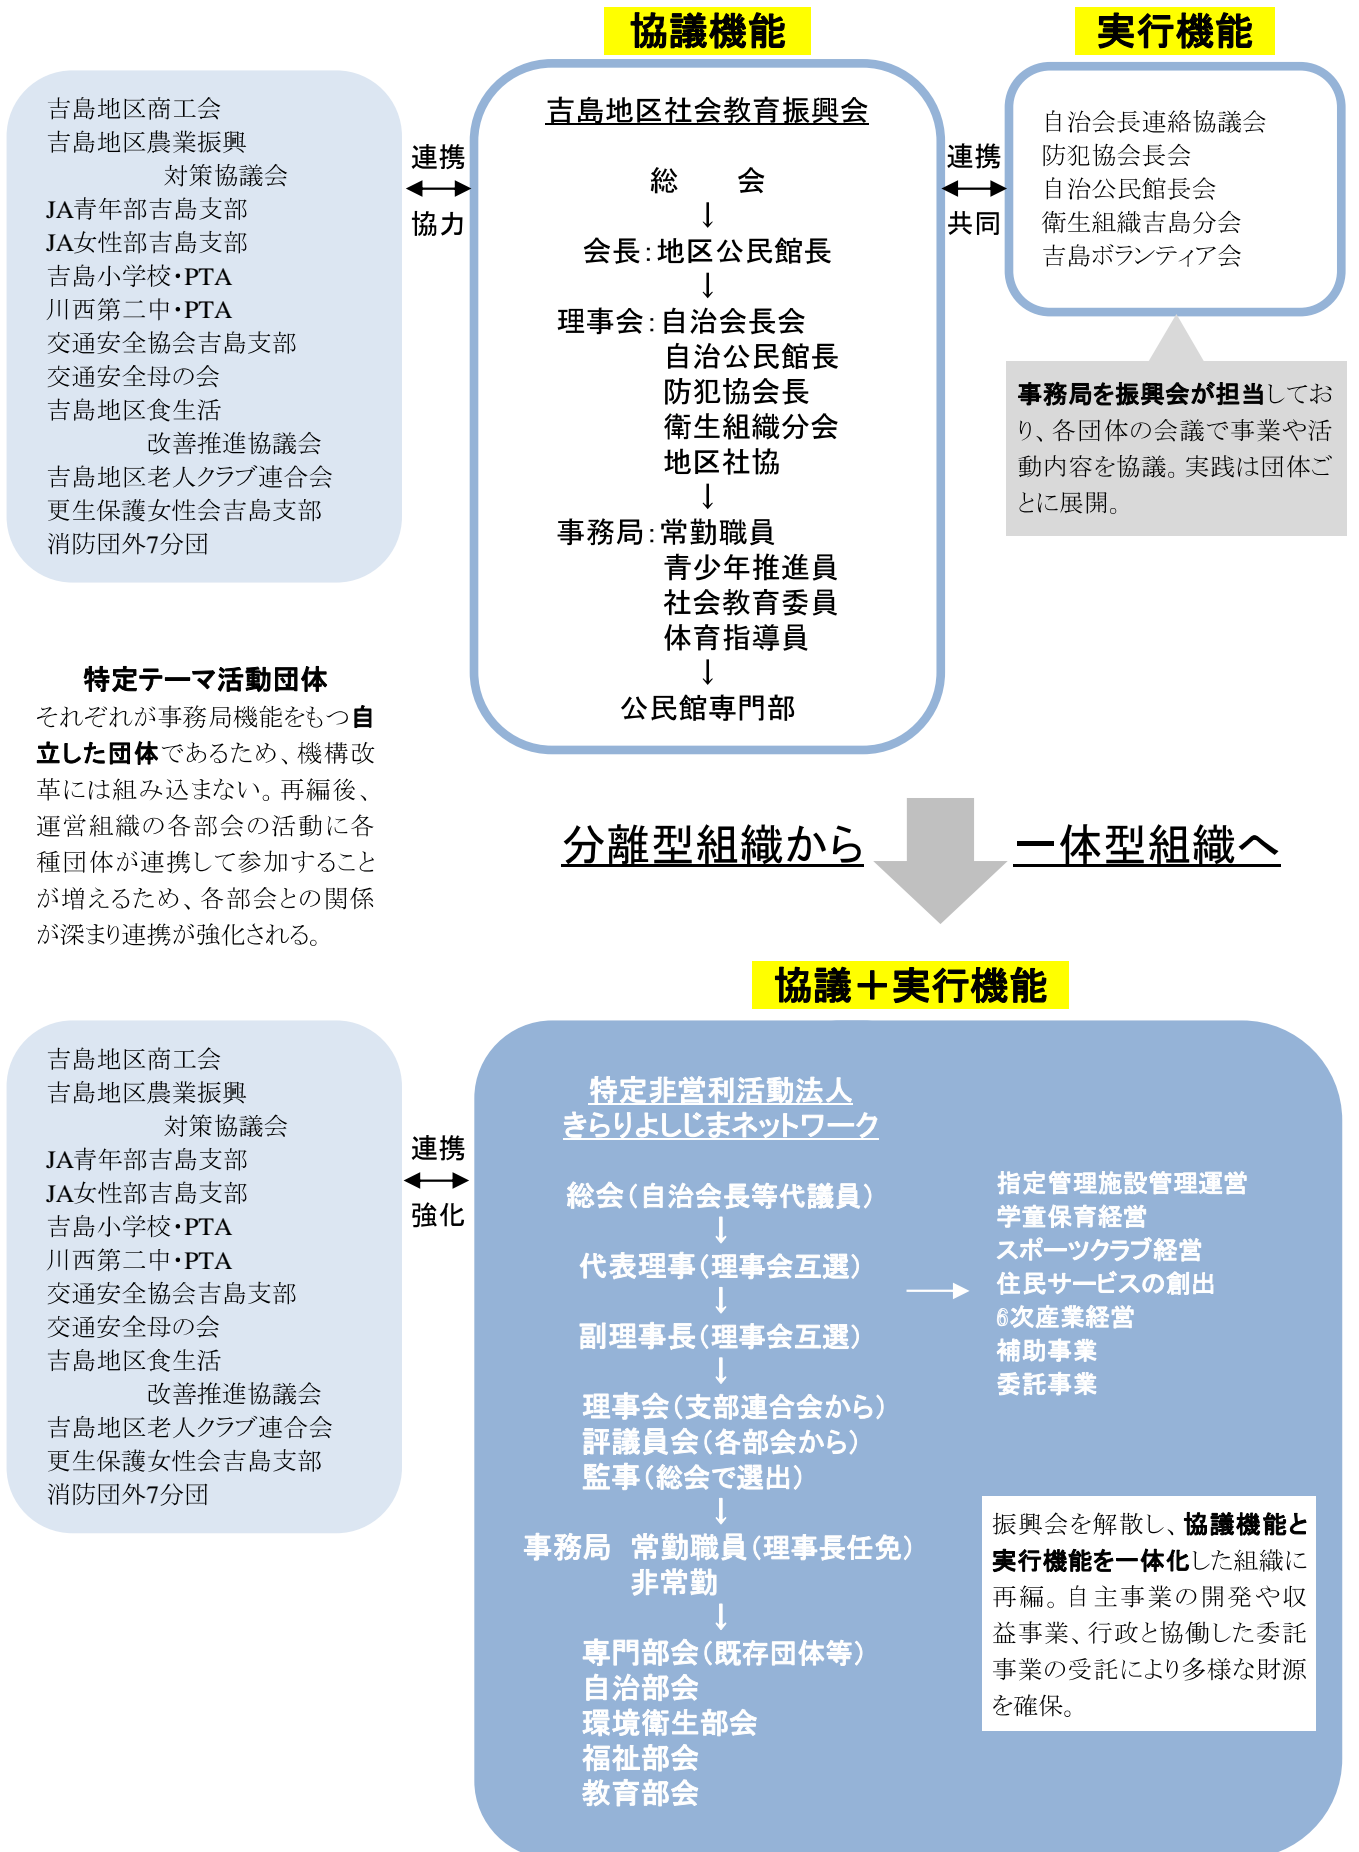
協議機能

実行機能

吉島地区商工会
吉島地区農業振興
対策協議会
JA青年部吉島支部
JA女性部吉島支部
吉島小学校・PTA
川西第二中・PTA
交通安全協会吉島支部
交通安全母の会
吉島地区食生活
改善推進協議会
吉島地区老人クラブ連合会
更生保護女性会吉島支部
消防団外7分団

連携
協力

吉島地区社会教育振興会

総　　会
↓
会長：地区公民館長
↓
理事会：自治会長会
自治公民館長
防犯協会長
衛生組織分会
地区社協
↓
事務局：常勤職員
青少年推進員
社会教育委員
体育指導員
↓
公民館専門部

連携
共同

自治会長連絡協議会
防犯協会長会
自治公民館長会
衛生組織吉島分会
吉島ボランティア会

事務局を振興会が担当しており、各団体の会議で事業や活動内容を協議。実践は団体ごとに展開。

特定テーマ活動団体
それぞれが事務局機能をもつ自立した団体であるため、機構改革には組み込まない。再編後、運営組織の各部会の活動に各種団体が連携して参加することが増えるため、各部会との関係が深まり連携が強化される。

分離型組織から

一体型組織へ

協議＋実行機能

吉島地区商工会
吉島地区農業振興
対策協議会
JA青年部吉島支部
JA女性部吉島支部
吉島小学校・PTA
川西第二中・PTA
交通安全協会吉島支部
交通安全母の会
吉島地区食生活
改善推進協議会
吉島地区老人クラブ連合会
更生保護女性会吉島支部
消防団外7分団

連携
強化

特定非営利活動法人
きらりよしじまネットワーク

総会（自治会長等代議員）
↓
代表理事（理事会互選）
↓
副理事長（理事会互選）
↓
理事会（支部連合会から）
評議員会（各部会から）
監事（総会で選出）
↓
事務局　常勤職員（理事長任免）
非常勤
↓
専門部会（既存団体等）
自治部会
環境衛生部会
福祉部会
教育部会

指定管理施設管理運営
学童保育経営
スポーツクラブ経営
住民サービスの創出
6次産業経営
補助事業
委託事業

振興会を解散し、協議機能と実行機能を一体化した組織に再編。自主事業の開発や収益事業、行政と協働した委託事業の受託により多様な財源を確保。